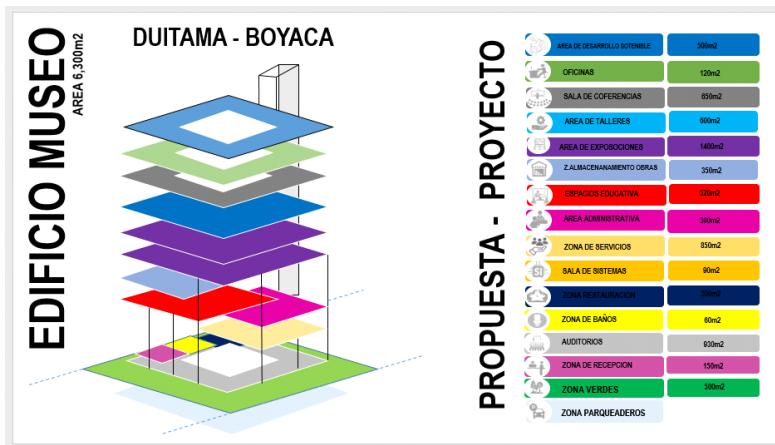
EDIFICIO MUSEO
AREA 6,300m2

DUITAMA - BOYACA

PROPUESTA - PROYECTO

| | |
|---|---|
| AREA DE DESARROLLO SOTENIBLE | 500m2 |
| OFICINAS | 120m2 |
| SALA DE COFERENCIAS | 650m2 |
| AREA DE TALLERES | 600m2 |
| AREA DE EXPOSICIONES | 1400m2 |
| Z.ALMACENANAMIENTO OBRAS | 350m2 |
| ESPACIOS EDUCATIVA | 320m2 |
| AREA ADMINISTRATIVA | 300m2 |
| ZONA DE SERVICIOS | 850m2 |
| SALA DE SISTEMAS | 90m2 |
| ZONA RESTAURACION | 50m2 |
| ZONA DE BAÑOS | 60m2 |
| AUDITORIOS | 930m2 |
| ZONA DE RECEPCION | 150m2 |
| ZONA VERDES | 500m2 |
| ZONA PARQUEADEROS | |